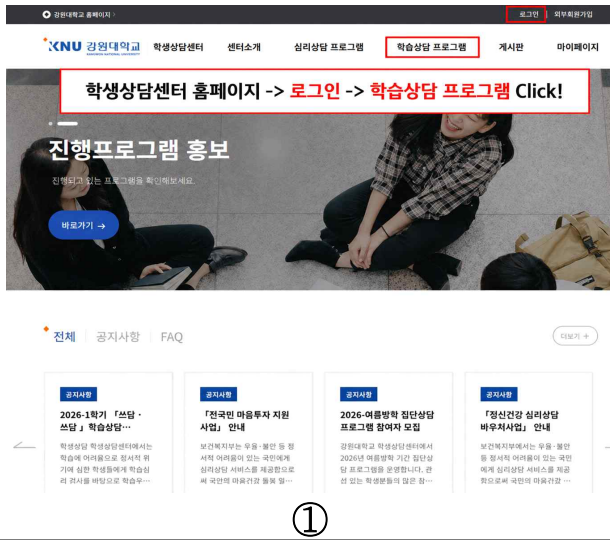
강원대학교 홈페이지 >

로그인 외부회원가입

KNU 강원대학교 KANGWON NATIONAL UNIVERSITY

학생상담센터 센터소개 심리상담 프로그램 학습상담 프로그램 게시판 마이페이지

학생상담센터 홈페이지 -> 로그인 -> 학습상담 프로그램 Click!

진행프로그램 홍보

진행되고 있는 프로그램을 확인해보세요.

바로가기 →

전체 | 공지사항 | FAQ

더보기 +

공지사항
2026-1학기 「쓰담 · 쓰담」학습상담…
학생상담 학생상담센터에서는 학습에 어려움으로 정서적 위기에 심한 학생들에게 학습심리 검사를 바탕으로 학습우…

공지사항
「전국민 마음투자 지원사업」 안내
보건복지부는 우울·불안 등 정서적 어려움이 있는 국민에게 심리상담 서비스를 제공함으로써 국민의 마음건강 돌봄 및…

공지사항
2026-여름방학 집단상담 프로그램 참여자 모집
강원대학교 학생상담센터에서 2026년 여름방학 기간 집단상담 프로그램을 운영합니다. 관심 있는 학생분들의 많은 참…

공지사항
「정신건강 심리상담 바우처사업」 안내
보건복지부에서는 우울·불안 등 정서적 어려움이 있는 국민에게 심리상담 서비스를 제공함으로써 국민의 마음건강 …

①